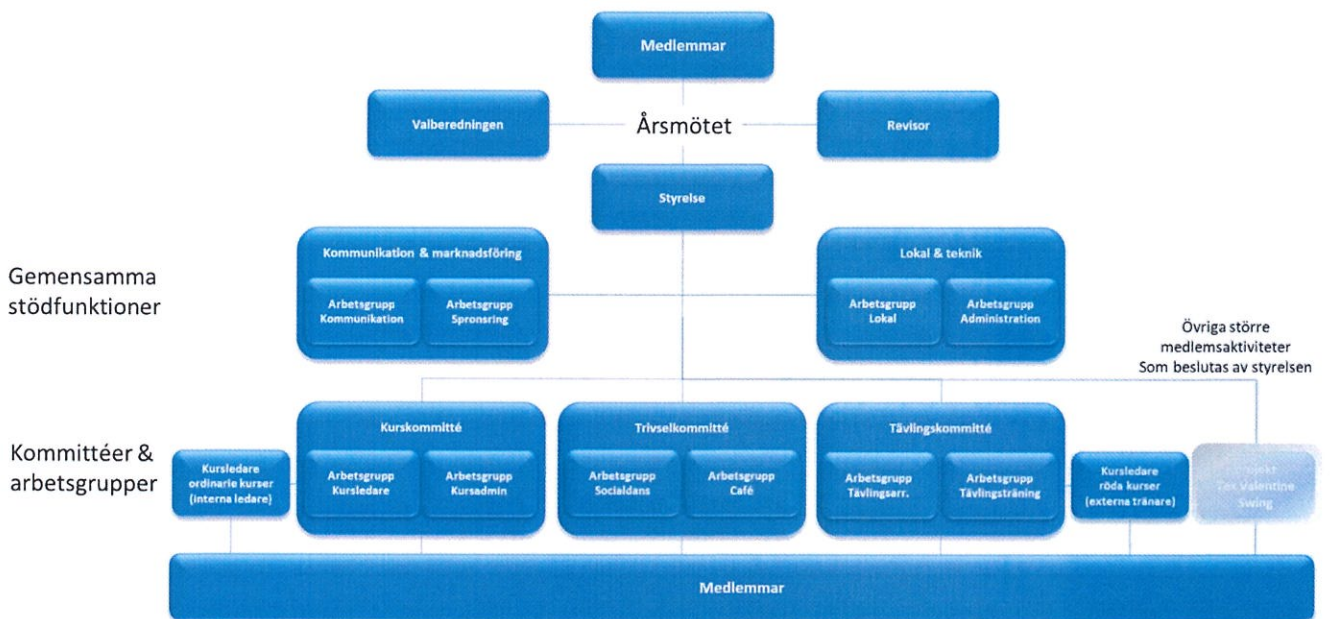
Medlemmar

Valberedningen

Årsmötet

Revisor

Styrelse

Gemensamma stödfunktioner

Kommunikation & marknadsföring

Arbetsgrupp Kommunikation

Arbetsgrupp Spronsring

Lokal & teknik

Arbetsgrupp Lokal

Arbetsgrupp Administration

Övriga större medlemsaktiviteter Som beslutas av styrelsen

Kommittéer & arbetsgrupper

Kursledare ordinarie kurser (interna ledare)

Kurskommitté

Arbetsgrupp Kursledare

Arbetsgrupp Kursadmin

Trivselkommitté

Arbetsgrupp Socialdans

Arbetsgrupp Café

Tävlingskommitté

Arbetsgrupp Tävlingsarr.

Arbetsgrupp Tävlingsträning

Kursledare röda kurser (externa tränare)

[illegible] Tex Valentine Swing

Medlemmar